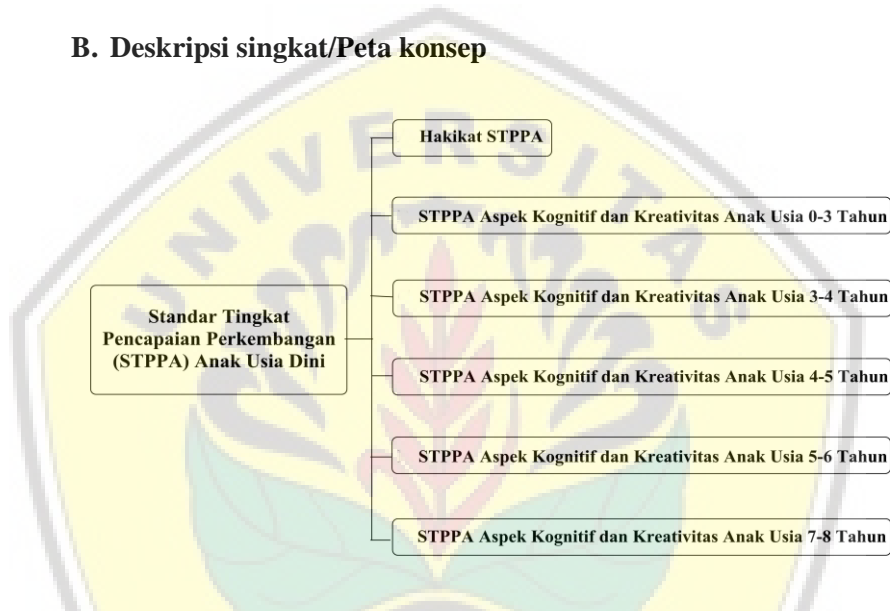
B. Deskripsi singkat/Peta konsep

Standar Tingkat Pencapaian Perkembangan (STPPA) Anak Usia Dini

Hakikat STPPA

STPPA Aspek Kognitif dan Kreativitas Anak Usia 0-3 Tahun

STPPA Aspek Kognitif dan Kreativitas Anak Usia 3-4 Tahun

STPPA Aspek Kognitif dan Kreativitas Anak Usia 4-5 Tahun

STPPA Aspek Kognitif dan Kreativitas Anak Usia 5-6 Tahun

STPPA Aspek Kognitif dan Kreativitas Anak Usia 7-8 Tahun